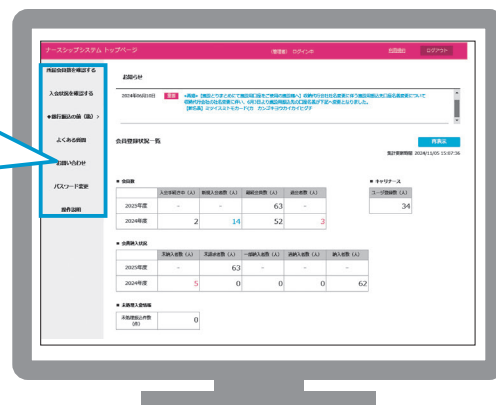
ナースシップシステム トップページ

(管理者) ログイン中

お問合せ

ログアウト

再登録者を確認する

入会状況を確認する

●銀行振込の案（版）>

よくある質問

お問い合わせ

パスワード変更

操作説明

お知らせ

2024年06月10日

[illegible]

会員登録状況一覧

再表示

集計更新時間 2024/11/05 15:57:36

■ 会員数

■ キャリナース

|  | 入会手続き中（人） | 新規入会者数（人） | 継続会員数（人） | 退会者数（人） |
|---|---|---|---|---|
| 2025年度 | - | - | 63 | - |
| 2024年度 | 2 | 14 | 52 | 3 |

| ユーザ登録数（人） |
|---|
| 34 |

■ 会費納入状況

|  | 未納入者数（人） | 未請求者数（人） | 一部納入者数（人） | 過納入者数（人） | 納入者数（人） |
|---|---|---|---|---|---|
| 2025年度 | - | 63 | - | - | - |
| 2024年度 | 5 | 0 | 0 | 0 | 62 |

■ 未開封入金情報

| 未処理振込件数（件） | 0 |
|---|---|